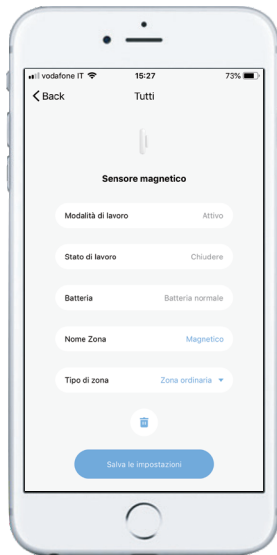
vodafone IT 15:27 73%

Back Tutti

Sensore magnetico

Modalità di lavoro Attivo

Stato di lavoro Chiudere

Batteria Batteria normale

Nome Zona Magnetico

Tipo di zona Zona ordinaria

Salva le impostazioni